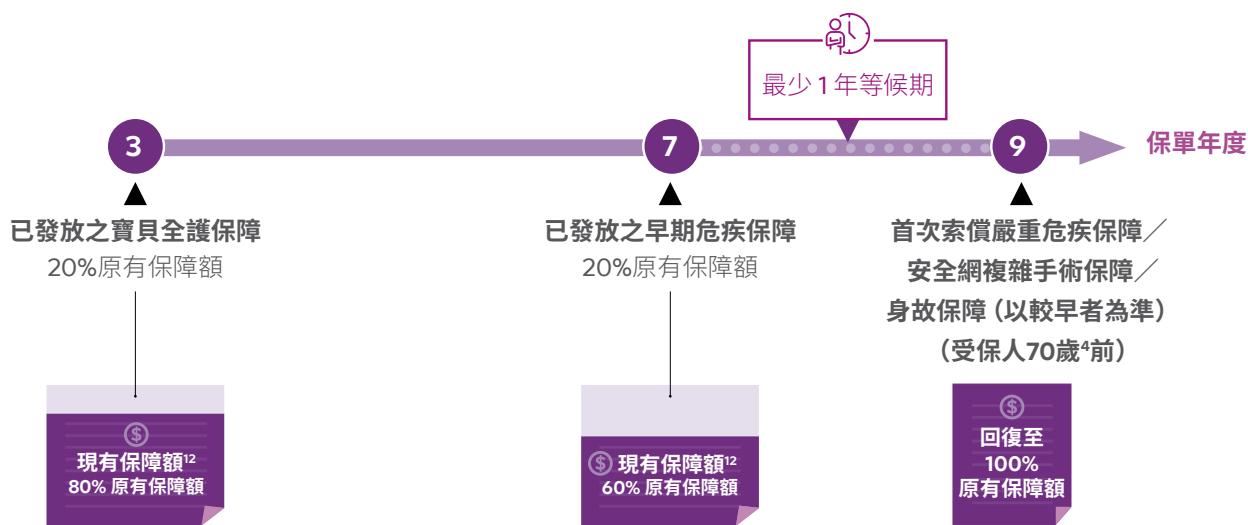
最少 1 年等候期

3

7

9

保單年度

已發放之寶貝全護保障
20%原有保障額

已發放之早期危疾保障
20%原有保障額

首次索償嚴重危疾保障／安全網複雜手術保障／身故保障（以較早者為準）
（受保人70歲$^{4}$前）

現有保障額$^{12}$
80% 原有保障額

現有保障額$^{12}$
60% 原有保障額

回復至
100%
原有保障額